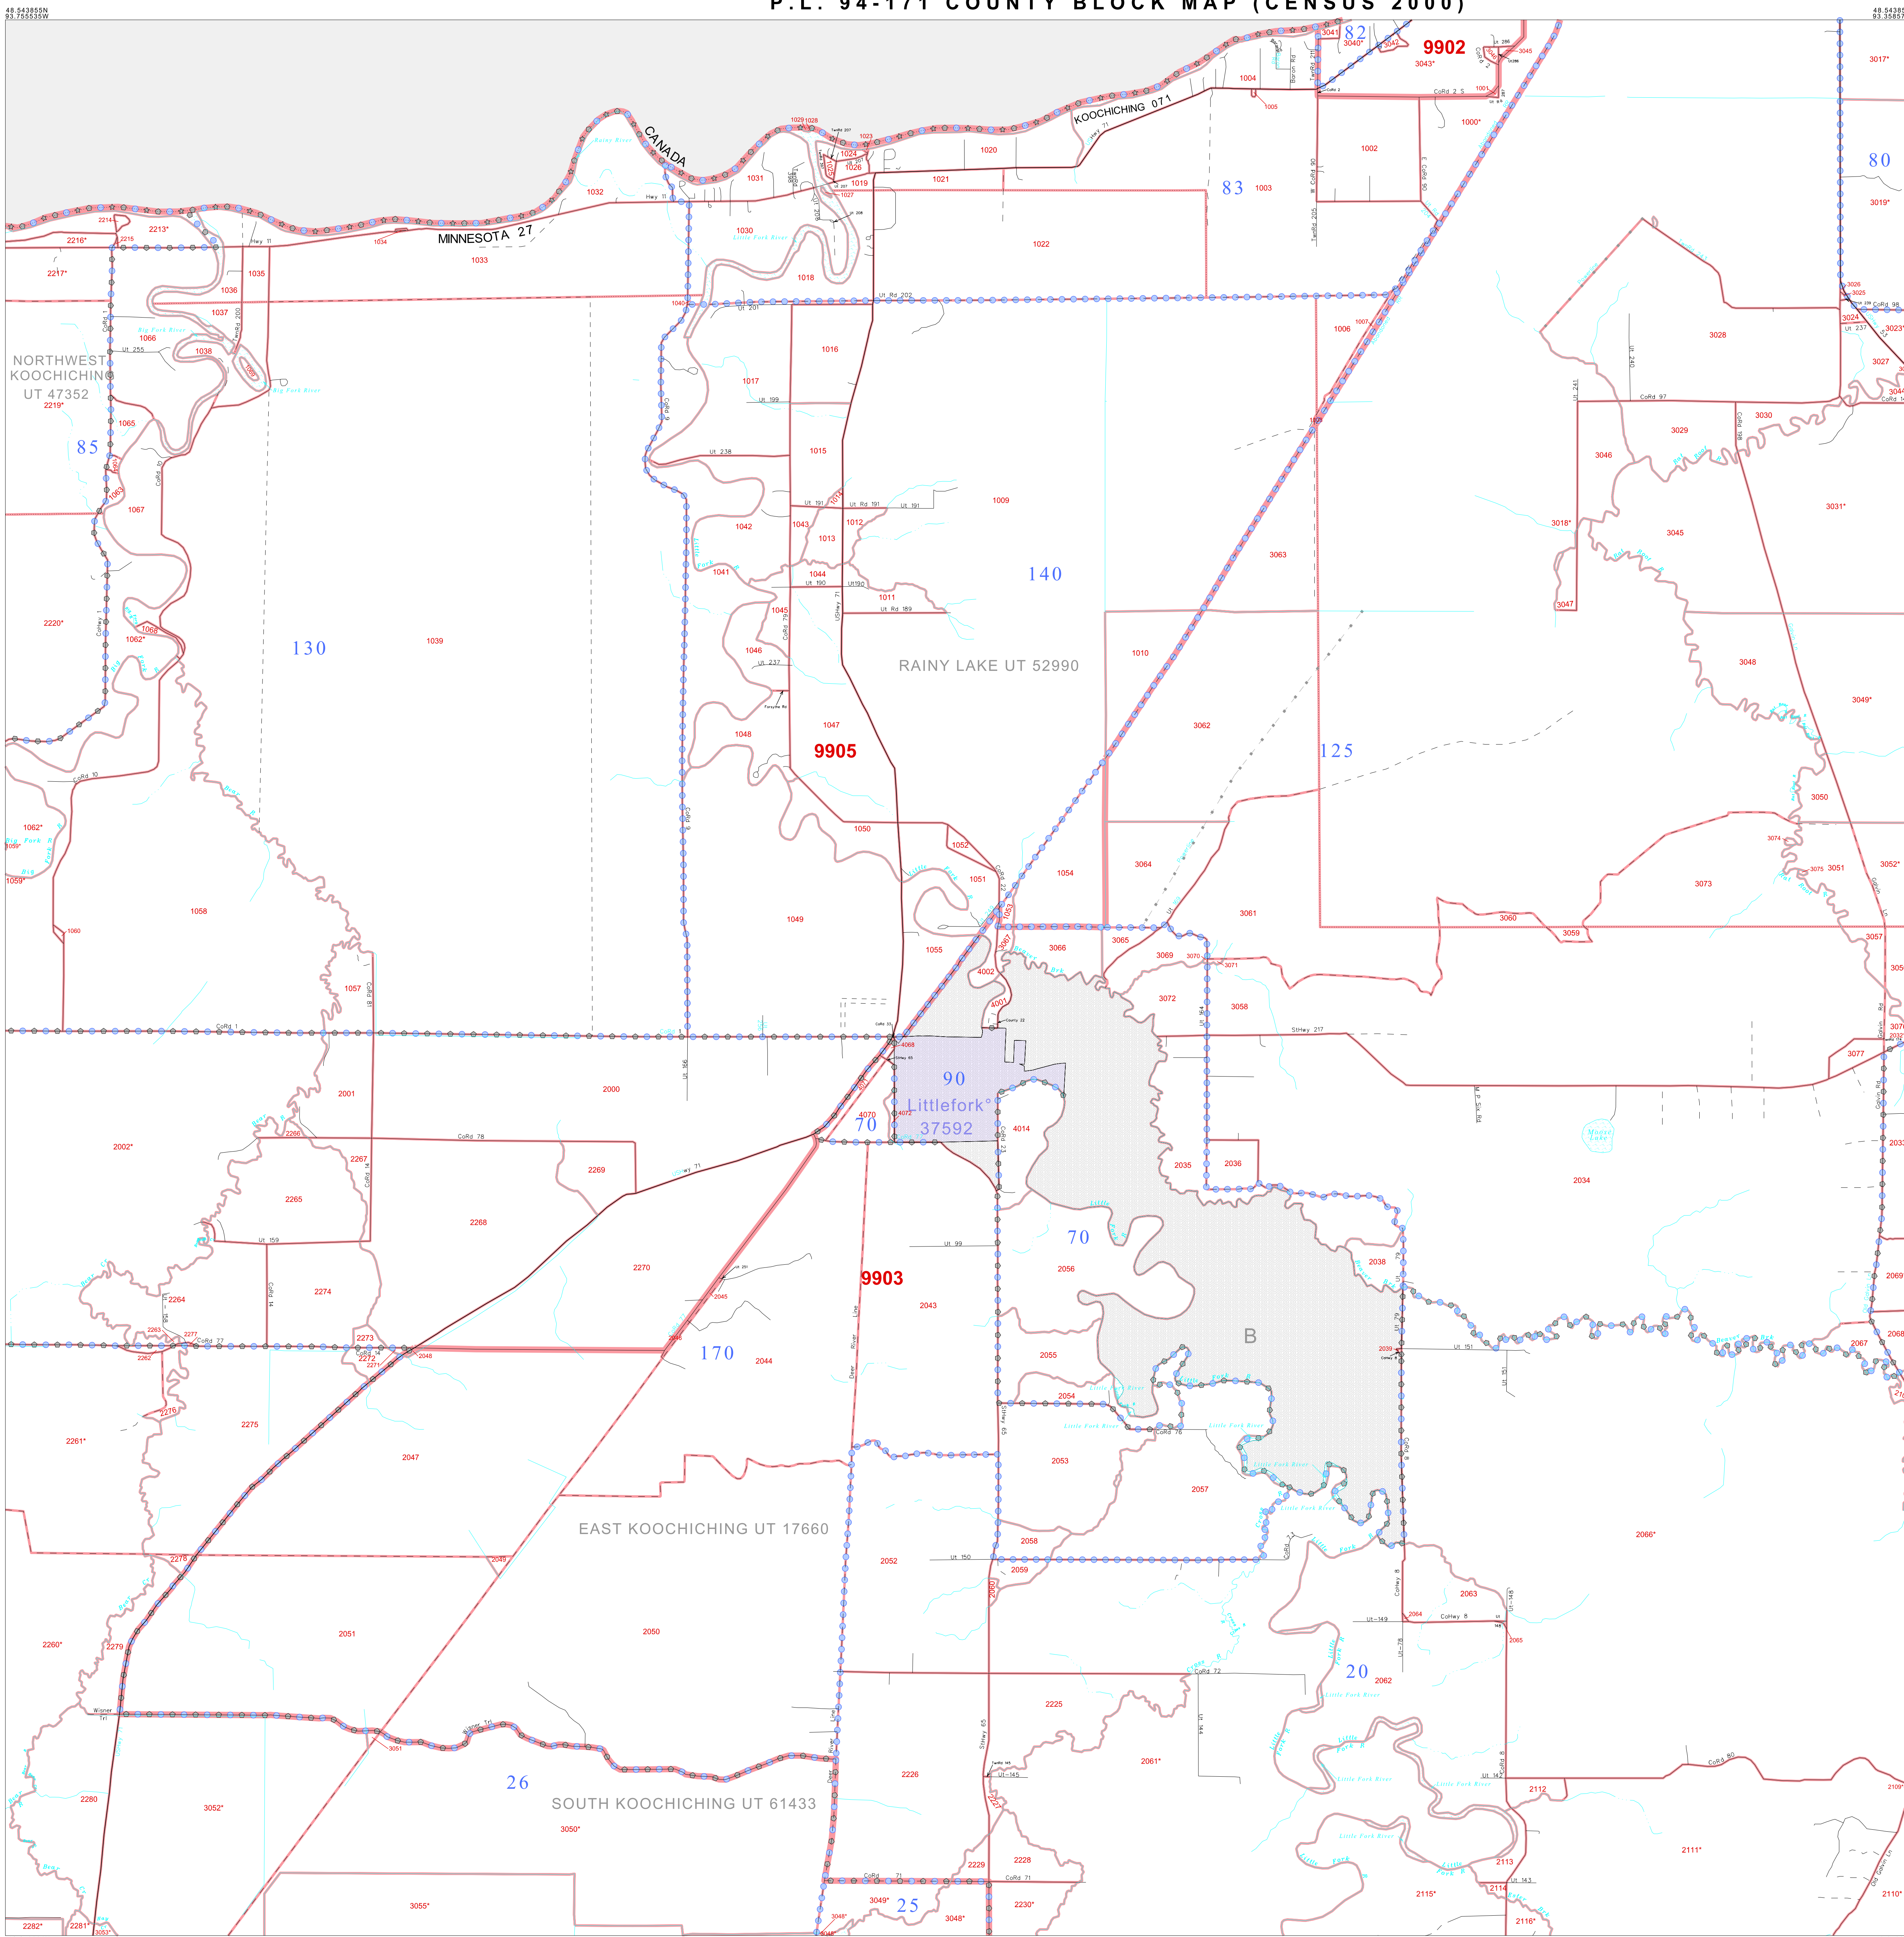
P.L. 94-171 COUNTY BLOCK MAP (CENSUS 2000)

48.543855N
93.755535W

48.5438
93.3585

CANADA
MINNESOTA 27
KOOCHICHING 071

9902
9905
9903

82
83
80
85
130
140
125
90
70
70
170
20
26
25

NORTHWEST KOOCHICHING UT 47352
RAINY LAKE UT 52990
EAST KOOCHICHING UT 17660
SOUTH KOOCHICHING UT 61433

Littlefork
37592

B

1000* 1002 1003 1004 1005 1006 1007 1009 1010 1011 1012 1013 1015 1016 1017 1018 1019 1020 1021 1022 1023 1024 1026 1027 1028 1029 1030 1031 1032 1033 1034 1035 1036 1037 1038 1039 1040 1041 1042 1043 1044 1045 1046 1047 1048 1049 1050 1051 1052 1053 1054 1055 1057 1058 1060 1062* 1065 1066 1067 1068 1059*

2000 2001 2002* 2034 2035 2036 2038 2039 2043 2044 2045 2047 2048 2049 2050 2051 2052 2053 2054 2055 2056 2057 2058 2059 2060 2061* 2062 2063 2064 2065 2066* 2067 2068 2069 2111* 2112 2113 2114 2115* 2116* 2109* 2110* 2213* 2214 2215 2216* 2217* 2219* 2220* 2225 2226 2228 2229 2230* 2260* 2261* 2262 2263 2264 2265 2266 2267 2268 2269 2270 2271 2272 2273 2274 2275 2276 2277 2278 2279 2280 2281* 2282*

3017* 3019* 3023* 3024 3025 3026 3027 3028 3029 3030 3031* 3040* 3041 3042 3043* 3045 3046 3047 3048 3048* 3049* 3050 3050* 3051 3052* 3053* 3055* 3057 3058 3059 3060 3061 3062 3063 3064 3065 3066 3069 3070 3071 3072 3073 3074 3075 3077 3018*

4001 4002 4014 4068 4070 4072

Hwy 11
Ut Rd 202
Ut 201
Ut 255
Ut 199
Ut 238
Ut 191
Ut Rd 191
Ut 190
Ut 189
Ut 237
Ut Rd 189
Ut 99
Ut 159
Ut 150
Ut 151
Ut 149
Ut 145
Ut 143
Ut 237
CoRd 1
CoRd 10
CoRd 78
CoRd 77
CoRd 71
CoRd 72
CoRd 97
CoRd 98
CoRd 80
CoHwy 8
StHwy 217
StHwy 65
USHwy 71
Hwy 71
Forsythe Rd
Wilsner Trl
Deer River
M.P. Six Rd
Little Fork River
Big Fork River
Rainy River
Minnow Lake